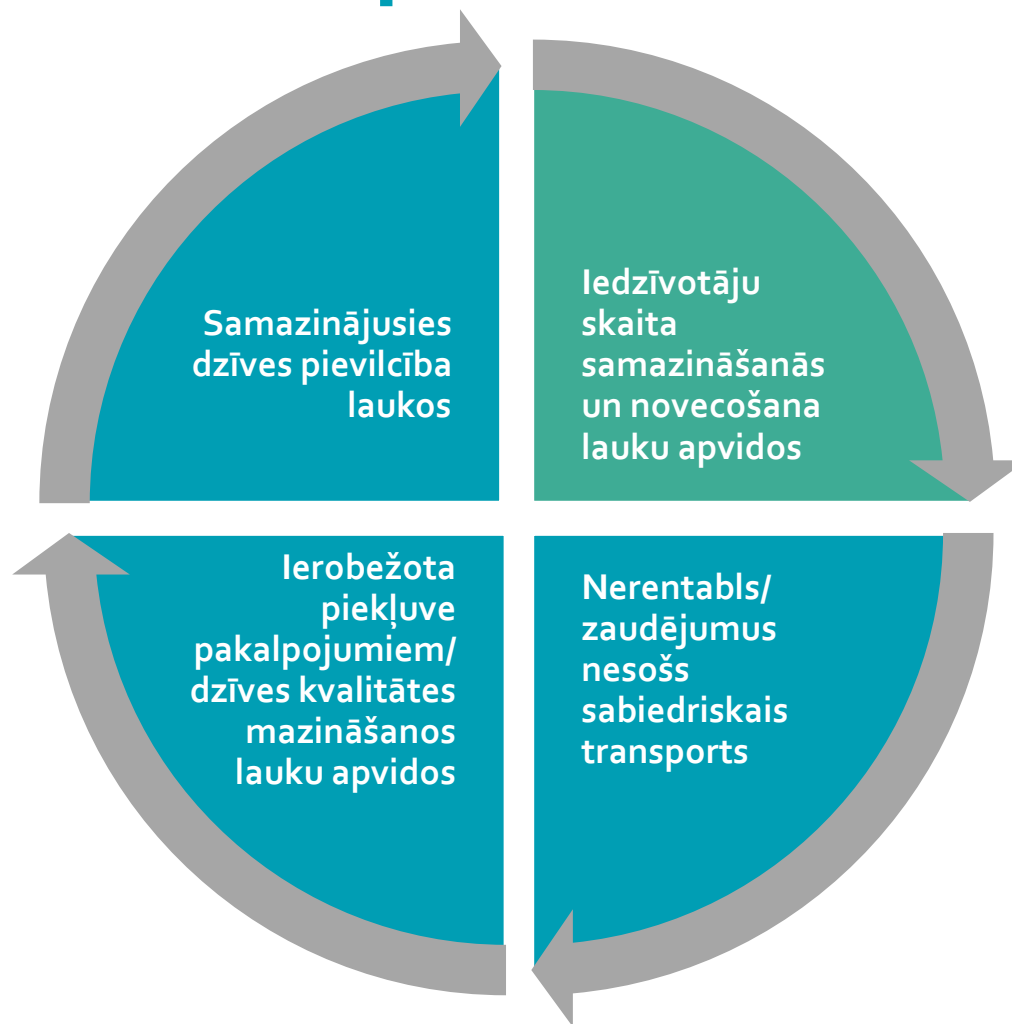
Iedzīvotāju skaita samazināšanās un novecošana lauku apvidos

Nerentabls/ zaudējumus nesošs sabiedriskais transports

Ierobežota piekļuve pakalpojumiem/ dzīves kvalitātes mazināšanos lauku apvidos

Samazinājusies dzīves pievilcība laukos